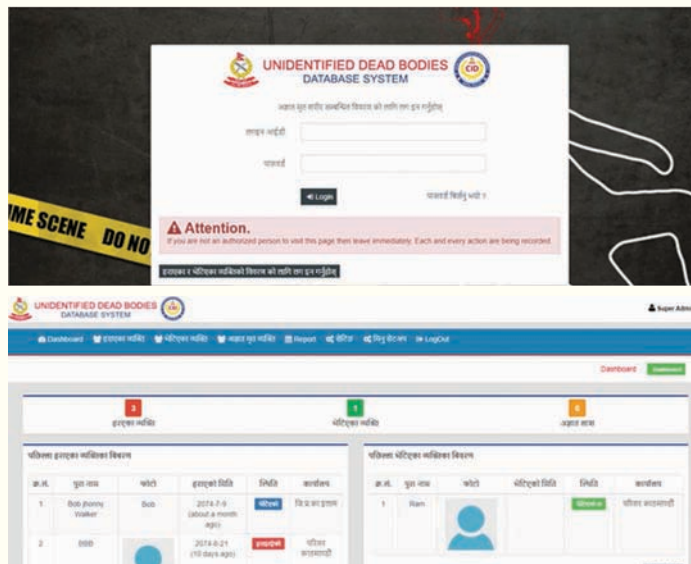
UNIDENTIFIED DEAD BODIES
DATABASE SYSTEM

अज्ञात मृत शरीर सम्बन्धित विवरण को लागि लग इन गर्नुहोस्

लगइन आईडी

पासवर्ड

Login

पासवर्ड बिर्सनु भयो ?

ME SCENE DO NO

Attention.
If you are not an authorized person to visit this page then leave immediately. Each and every action are being recorded.

हराएका र भेटिएका व्यक्तिको विवरण को लागि लग इन गर्नुहोस्

UNIDENTIFIED DEAD BODIES
DATABASE SYSTEM

Super Admi

Dashboard हराएका व्यक्ति भेटिएका व्यक्ति अज्ञात मृत व्यक्ति Report सेटिङ प्रयोगकर्ता LogOut

Dashboard

3
हराएका व्यक्ति

1
भेटिएका व्यक्ति

6
अज्ञात लाश

पछिल्ला हराएका व्यक्तिका विवरण

| क्र.सं. | पुरा नाम | फोटो | हराएको मिति | स्थिति | कार्यालय |
|---|---|---|---|---|---|
| 1 | Bob Jhonny Walker | Bob | 2074-7-9 (about a month ago) | भेटिएको | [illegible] |
| 2 | DDD | | 2074-8-21 (10 days ago) | हराएको | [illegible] |

पछिल्ला भेटिएका व्यक्तिका विवरण

| क्र.सं. | पुरा नाम | फोटो | भेटिएको मिति | स्थिति | कार्यालय |
|---|---|---|---|---|---|
| 1 | Ram | | | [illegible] | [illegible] |